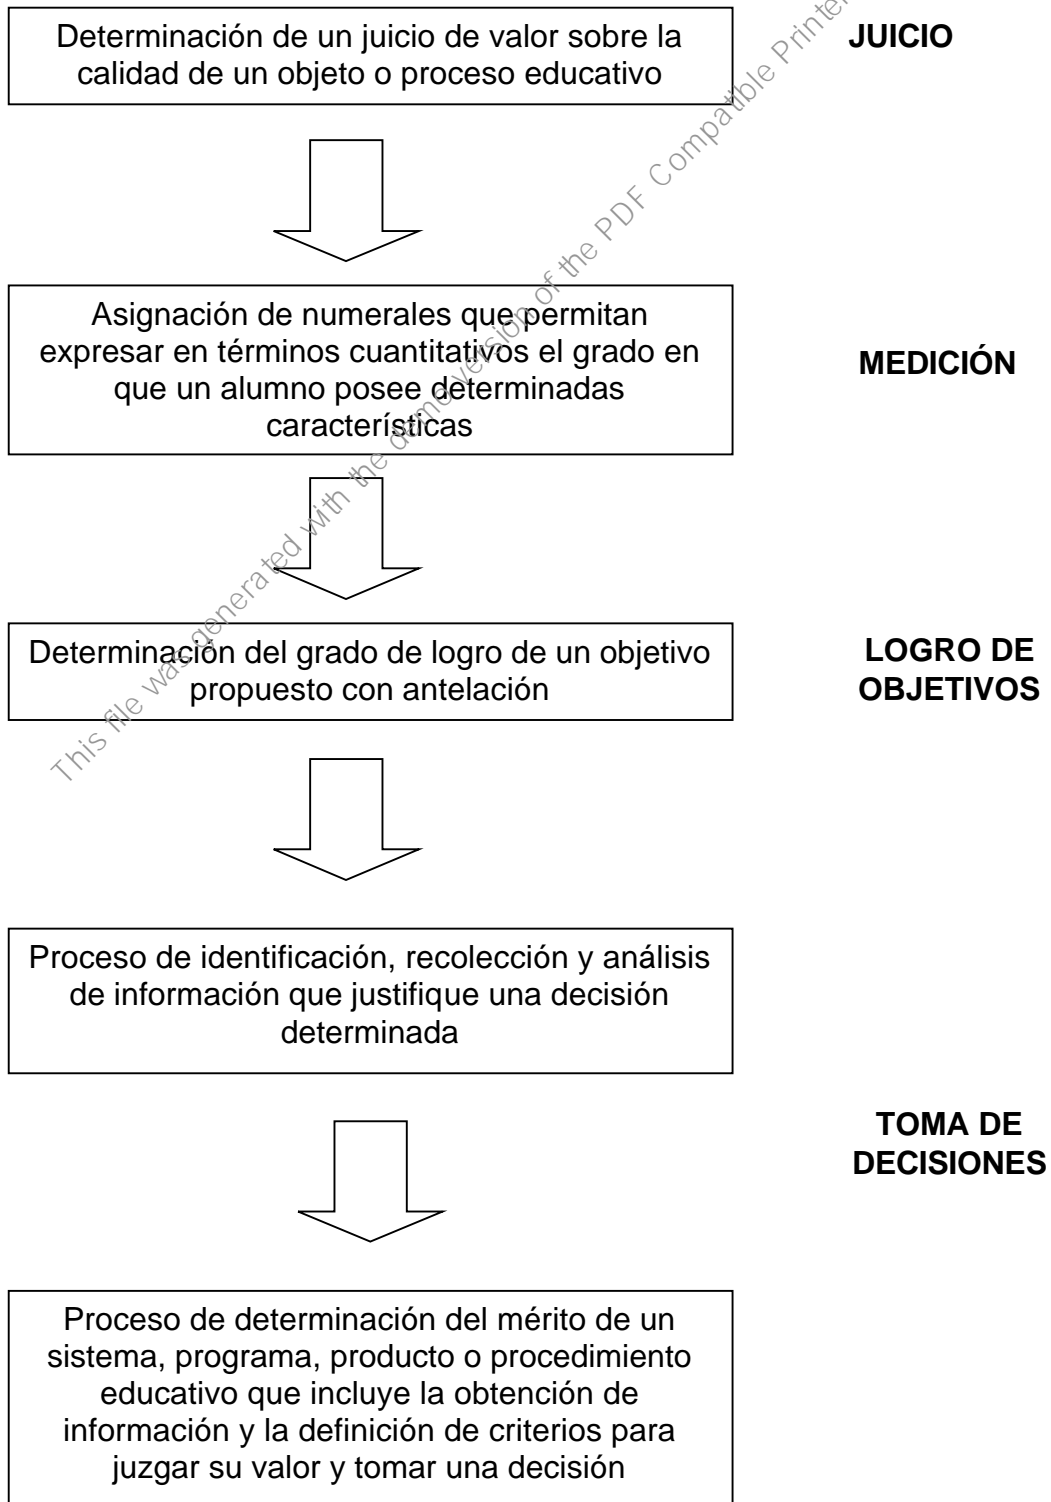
Determinación de un juicio de valor sobre la calidad de un objeto o proceso educativo

JUICIO

Asignación de numerales que permitan expresar en términos cuantitativos el grado en que un alumno posee determinadas características

MEDICIÓN

Determinación del grado de logro de un objetivo propuesto con antelación

LOGRO DE OBJETIVOS

Proceso de identificación, recolección y análisis de información que justifique una decisión determinada

TOMA DE DECISIONES

Proceso de determinación del mérito de un sistema, programa, producto o procedimiento educativo que incluye la obtención de información y la definición de criterios para juzgar su valor y tomar una decisión

This file was generated with the demo version of the PDF Compatible Printer